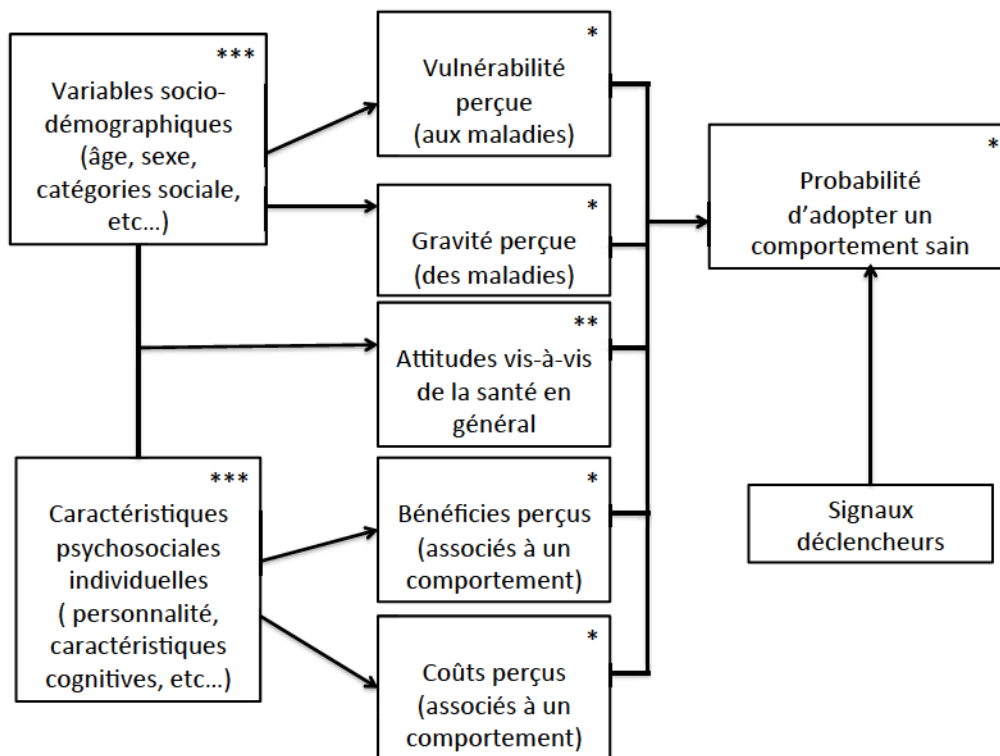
***
Variables socio-démographiques (âge, sexe, catégories sociale, etc...)

*
Vulnérabilité perçue (aux maladies)

*
Probabilité d'adopter un comportement sain

*
Gravité perçue (des maladies)

**
Attitudes vis-à-vis de la santé en général

***
Caractéristiques psychosociales individuelles ( personnalité, caractéristiques cognitives, etc...)

*
Bénéficies perçus (associés à un comportement)

Signaux déclencheurs

*
Coûts perçus (associés à un comportement)